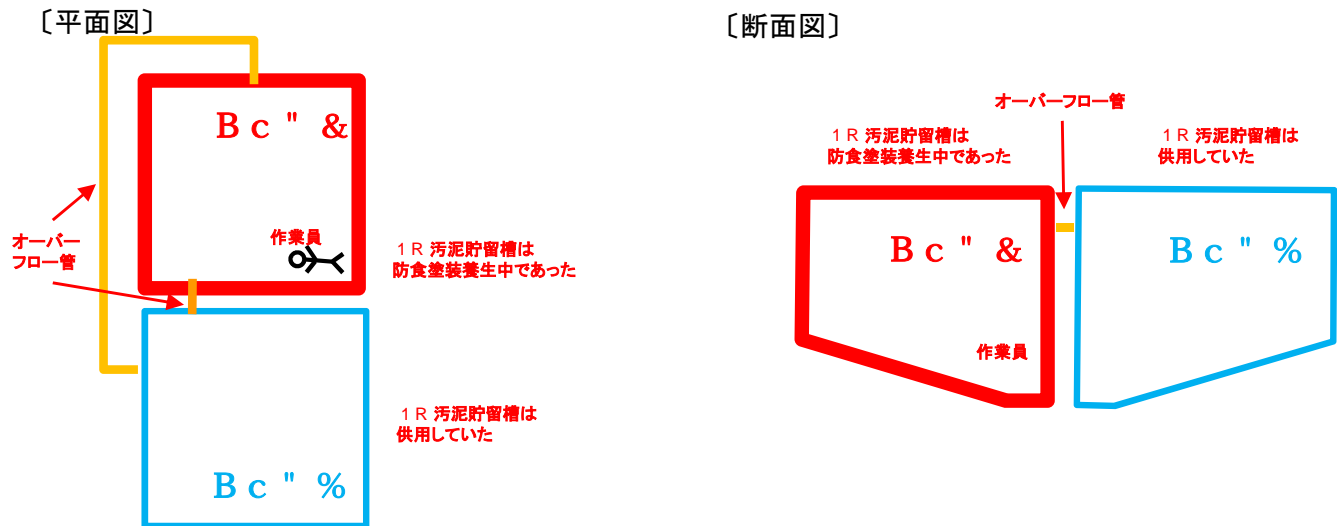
〔平面図〕

Ｂｃ＂＆

作業員

１Ｒ 汚泥貯留槽は
防食塗装養生中であった

オーバーフロー管

Ｂｃ＂％

１Ｒ 汚泥貯留槽は
供用していた

〔断面図〕

オーバーフロー管

１Ｒ 汚泥貯留槽は
防食塗装養生中であった

１Ｒ 汚泥貯留槽は
供用していた

Ｂｃ＂＆

Ｂｃ＂％

作業員